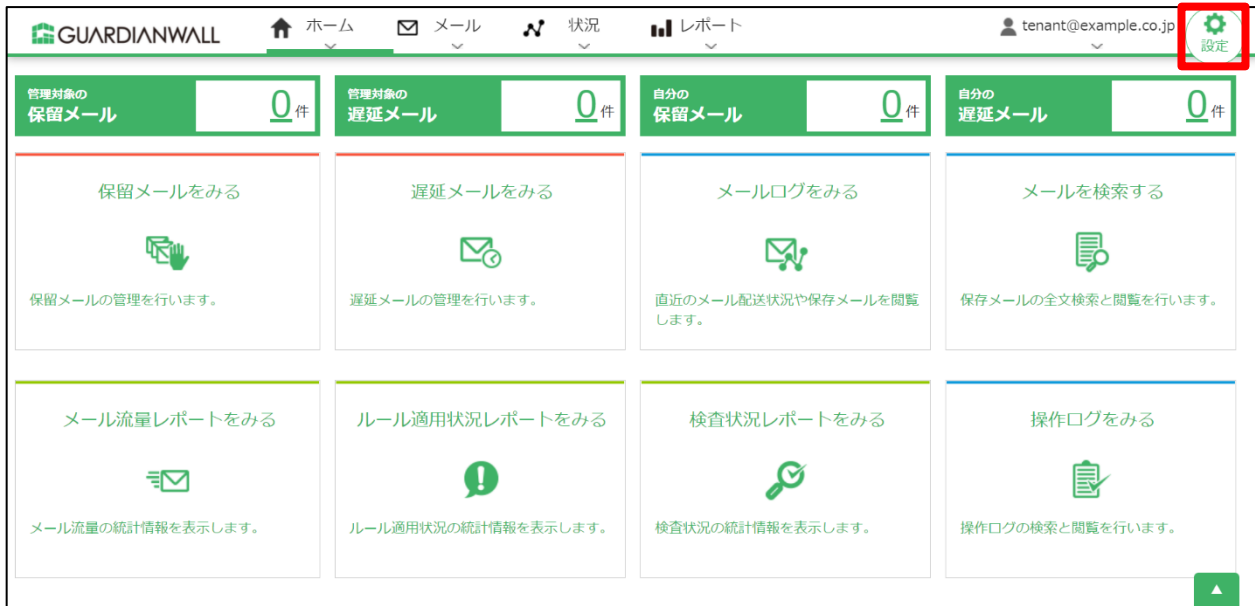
GUARDIANWALL

ホーム
メール
状況
レポート
tenant@example.co.jp
設定

管理対象の
保留メール
0件

管理対象の
遅延メール
0件

自分の
保留メール
0件

自分の
遅延メール
0件

保留メールをみる
保留メールの管理を行います。

遅延メールをみる
遅延メールの管理を行います。

メールログをみる
直近のメール配送状況や保存メールを閲覧します。

メールを検索する
保存メールの全文検索と閲覧を行います。

メール流量レポートをみる
メール流量の統計情報を表示します。

ルール適用状況レポートをみる
ルール適用状況の統計情報を表示します。

検査状況レポートをみる
検査状況の統計情報を表示します。

操作ログをみる
操作ログの検索と閲覧を行います。